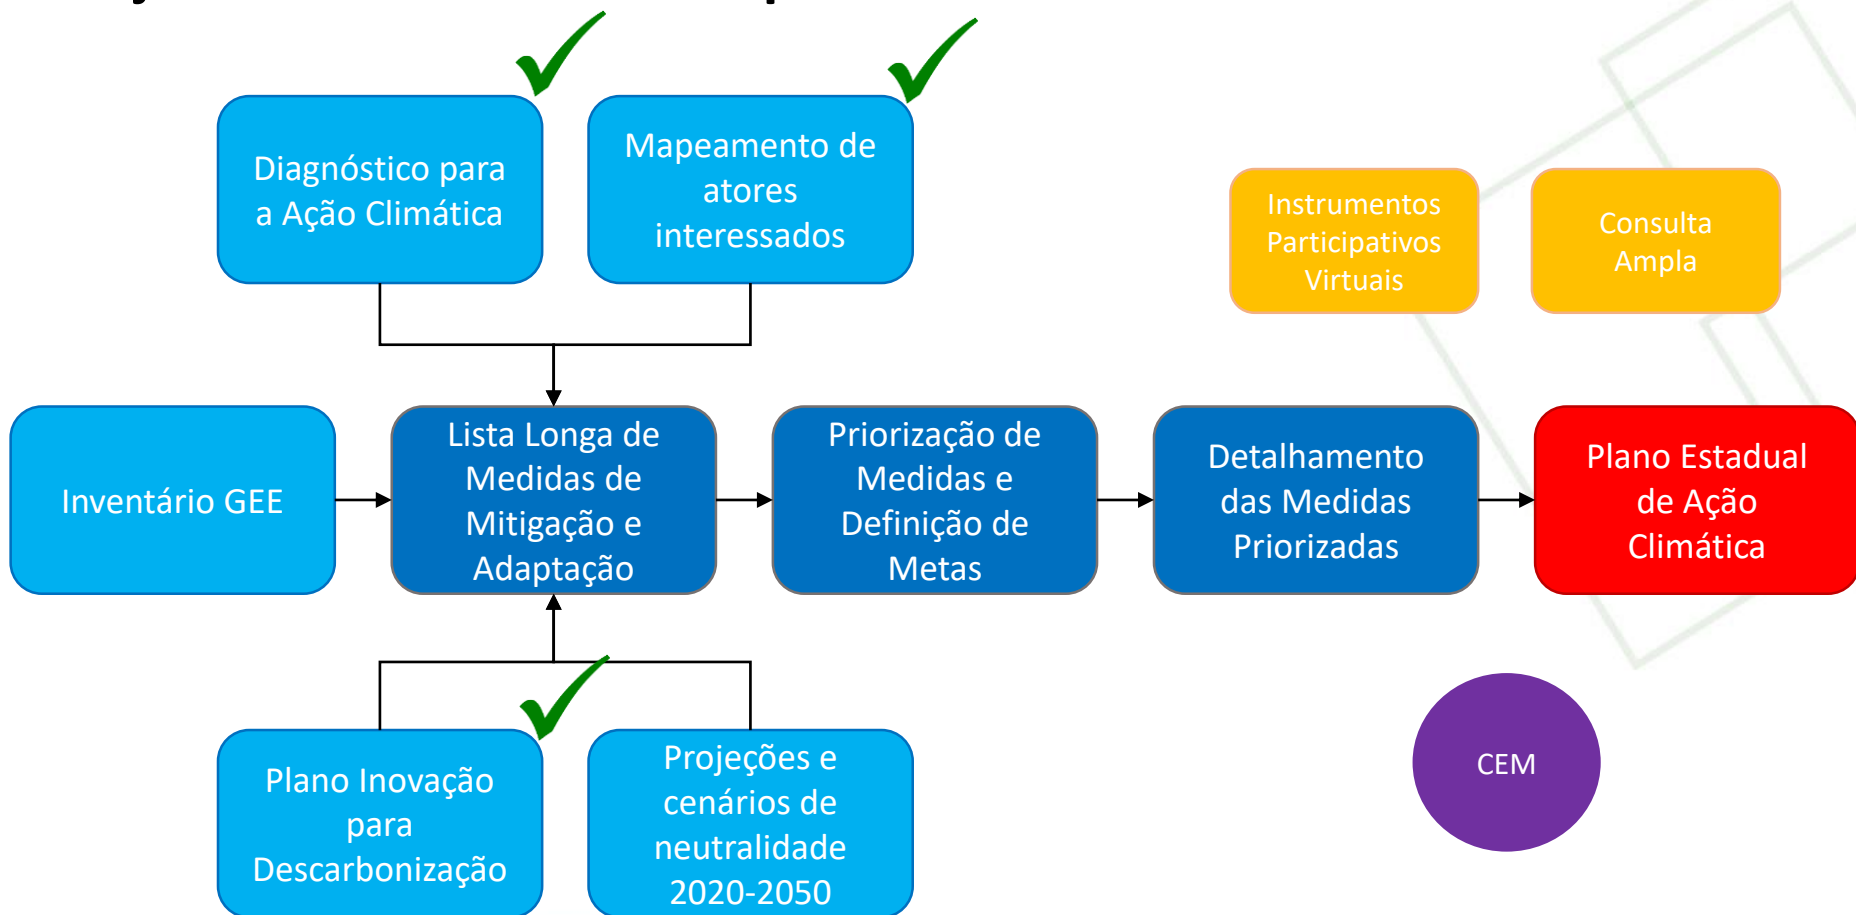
Diagnóstico para a Ação Climática

Mapeamento de atores interessados

Instrumentos Participativos Virtuais

Consulta Ampla

Inventário GEE

Lista Longa de Medidas de Mitigação e Adaptação

Priorização de Medidas e Definição de Metas

Detalhamento das Medidas Priorizadas

Plano Estadual de Ação Climática

CEM

Plano Inovação para Descarbonização

Projeções e cenários de neutralidade 2020-2050